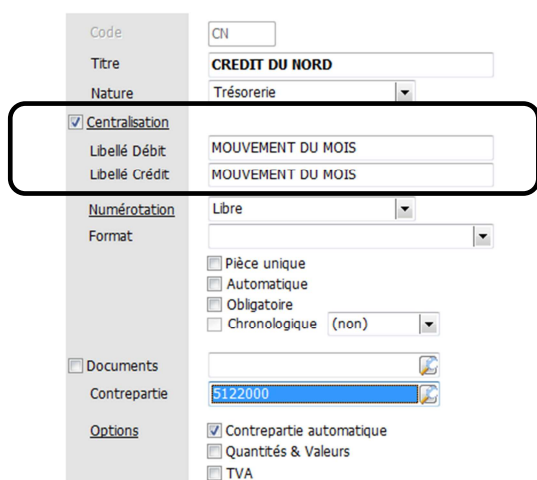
Code CN

Titre CREDIT DU NORD

Nature Trésorerie

Centralisation

Libellé Débit MOUVEMENT DU MOIS

Libellé Crédit MOUVEMENT DU MOIS

Numérotation Libre

Format

Pièce unique

Automatique

Obligatoire

Chronologique (non)

Documents

Contrepartie 5122000

Options

Contrepartie automatique

Quantités & Valeurs

TVA